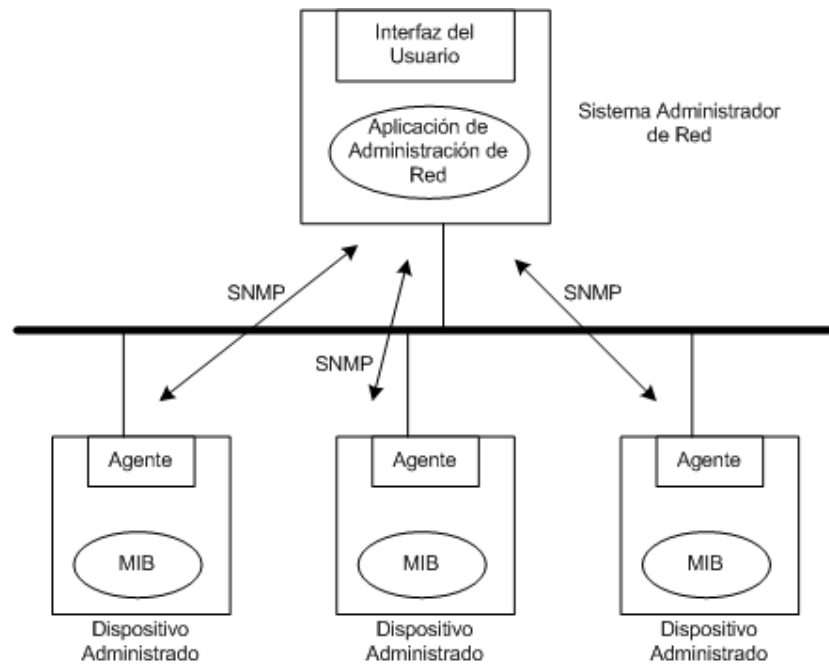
Interfaz del Usuario

Aplicación de Administración de Red

Sistema Administrador de Red

SNMP

SNMP

SNMP

Agente

MIB

Dispositivo Administrado

Agente

MIB

Dispositivo Administrado

Agente

MIB

Dispositivo Administrado